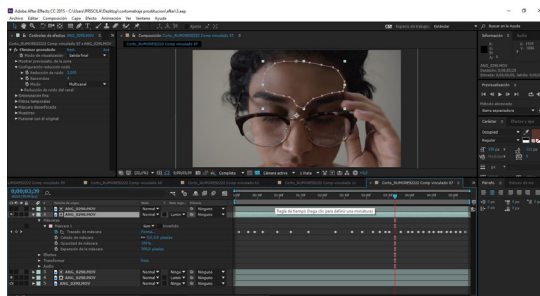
Adobe After Effects CC 2015 - C:\Users\PRISCILA\Desktop\camino produccion\aftert.aep

Archivo Editar Composición Capa Efecto Animación Ver Ventana Ayuda

Información Audio

Previsualización

Carácter Párrafo

Regla de tiempo (haga clic para definir una miniatura)

0;00;03;29

Normal

Ninguno

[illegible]